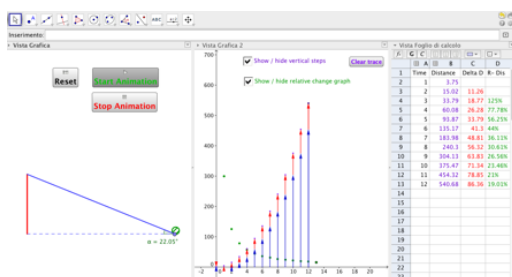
Inserimento:

Vista Grafica

Vista Grafica 2

Vista Foglio di calcolo

Reset

Start Animation

Stop Animation

α = 22.05°

Show / hide vertical steps

Clear trace

Show / hide relative change graph

700

600

500

400

300

200

100

0

-2 0 2 4 6 8 10 12 14 16

| | A | B | C | D |
|---|---|---|---|---|
| 1 | Time | Distance | Delta D | R - Dis |
| 2 | 1 | 3.75 | | |
| 3 | 2 | 15.02 | 11.26 | |
| 4 | 3 | 33.79 | 18.77 | 125% |
| 5 | 4 | 60.08 | 26.28 | 77.78% |
| 6 | 5 | 93.87 | 33.79 | 56.25% |
| 7 | 6 | 135.17 | 41.3 | 44% |
| 8 | 7 | 183.98 | 48.81 | 36.11% |
| 9 | 8 | 240.3 | 56.32 | 30.61% |
| 10 | 9 | 304.13 | 63.83 | 26.56% |
| 11 | 10 | 375.47 | 71.34 | 23.46% |
| 12 | 11 | 454.32 | 78.85 | 21% |
| 13 | 12 | 540.68 | 86.36 | 19.01% |
| 14 | | | | |
| 15 | | | | |
| 16 | | | | |
| 17 | | | | |
| 18 | | | | |
| 19 | | | | |
| 20 | | | | |
| 21 | | | | |
| 22 | | | | |
| 23 | | | | |